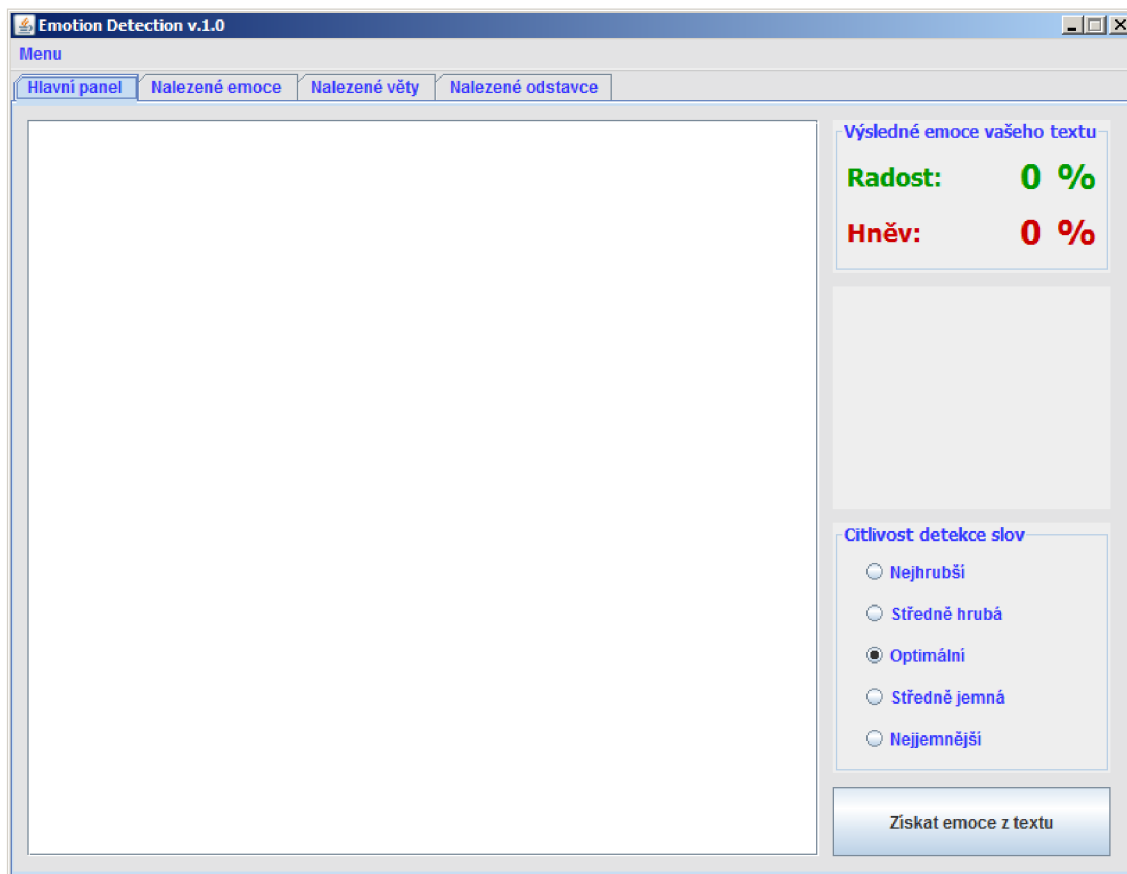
Emotion Detection v.1.0

Menu

Hlavní panel | Nalezené emoce | Nalezené věty | Nalezené odstavce

Výsledné emoce vašeho textu

Radost: 0 %

Hněv: 0 %

Citlivost detekce slov

Nejhrubší

Středně hrubá

Optimální

Středně jemná

Nejjemnější

Získat emoce z textu